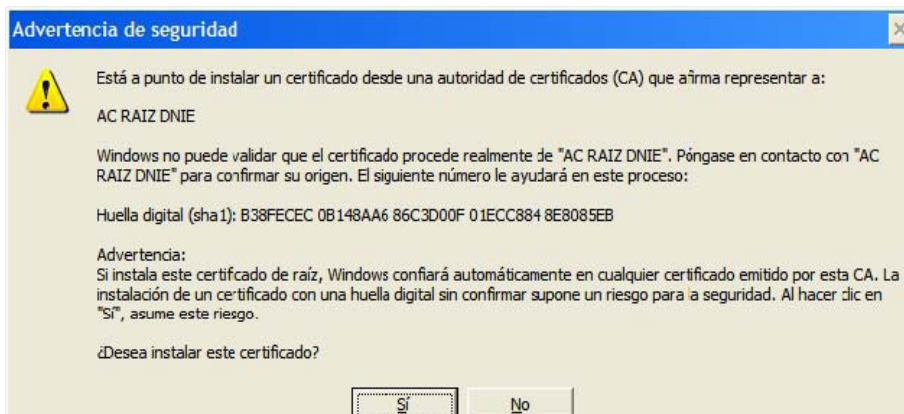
Advertencia de seguridad

Está a punto de instalar un certificado desde una autoridad de certificados (CA) que afirma representar a:

AC RAIZ DNIE

Windows no puede validar que el certificado procede realmente de "AC RAIZ DNIE". Póngase en contacto con "AC RAIZ DNIE" para confirmar su origen. El siguiente número le ayudará en este proceso:

Huella digital (sha1): B38FECEC 0B148AA6 86C3D00F 01ECC884 8E8085EB

Advertencia:
Si instala este certifcado de raíz, Windows confiará automáticamente en cualquier certificado emitido por esta CA. La instalación de un certificado con una huella digital sin confirmar supone un riesgo para la seguridad. Al hacer clic en "Sí", asume este riesgo.

¿Desea instalar este certificado?

Sí No